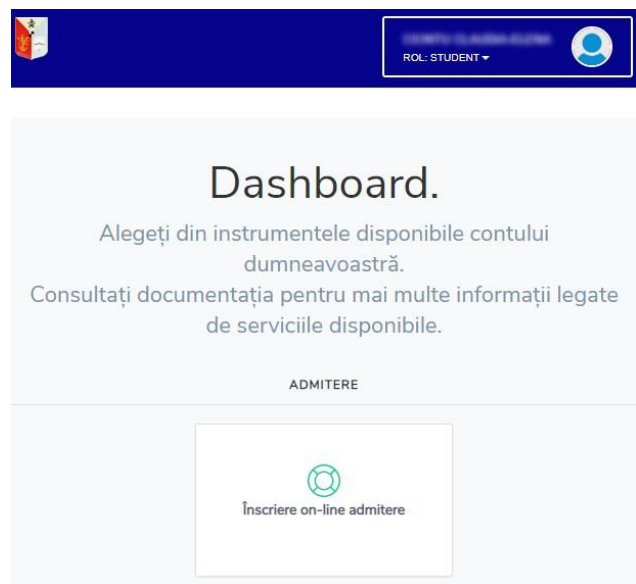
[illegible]
ROL: STUDENT

Dashboard.

Alegeți din instrumentele disponibile contului dumneavoastră.
Consultați documentația pentru mai multe informații legate de serviciile disponibile.

ADMITERE

Înscriere on-line admitere